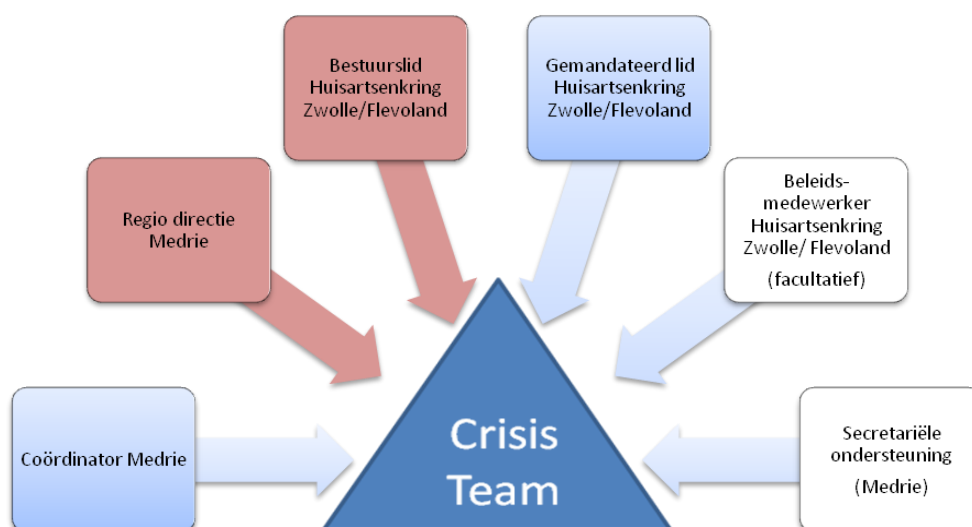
Bestuurslid Huisartsenkring Zwolle/Flevoland

Gemandateerd lid Huisartsenkring Zwolle/Flevoland

Regio directie Medrie

Beleids-medewerker Huisartsenkring Zwolle/ Flevoland (facultatief)

Coördinator Medrie

Crisis Team

Secretariële ondersteuning (Medrie)